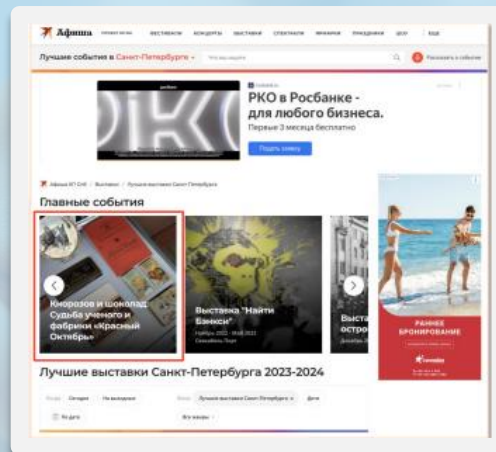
Афиша

Лучшие события в Санкт-Петербурге

Рассказать о событии

РКО в Росбанке - для любого бизнеса.

Первые 3 месяца бесплатно

Подать заявку

Главные события

Кноррозов и шоколад. Судьба ученого и фабрики «Красный Октябрь»

Выставка "Найти Бэнкси"

Выста остро

Лучшие выставки Санкт-Петербурга 2023-2024

Сегодня

На выходных

Лучшие выставки Санкт-Петербурга

Дата

РАННЕЕ БРОНИРОВАНИЕ